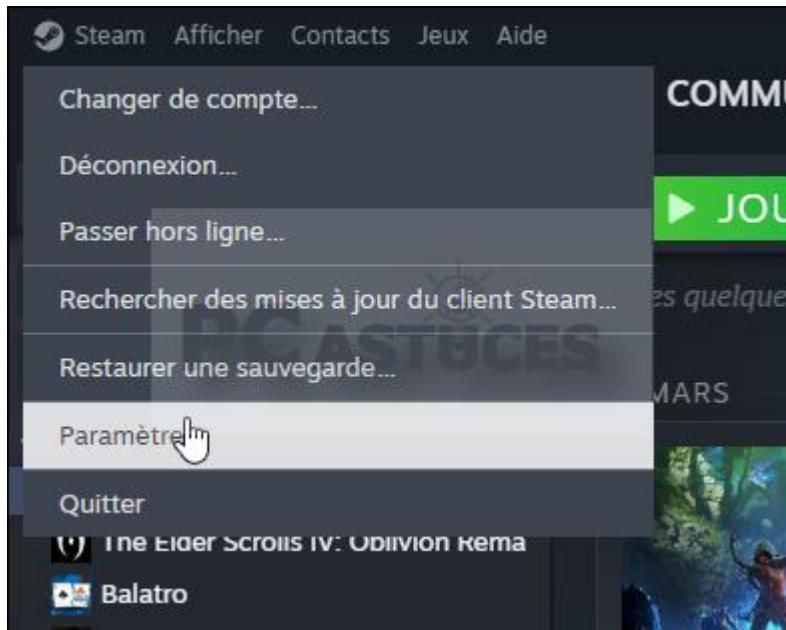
Steam Afficher Contacts Jeux Aide

Changer de compte...

Déconnexion...

Passer hors ligne...

Rechercher des mises à jour du client Steam...

Restaurer une sauvegarde...

Paramètre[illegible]

Quitter

COMMU

▶ JOU

es quelque

MARS

PC ASTUCES

The Elder Scrolls IV: Oblivion Rema

Balatro